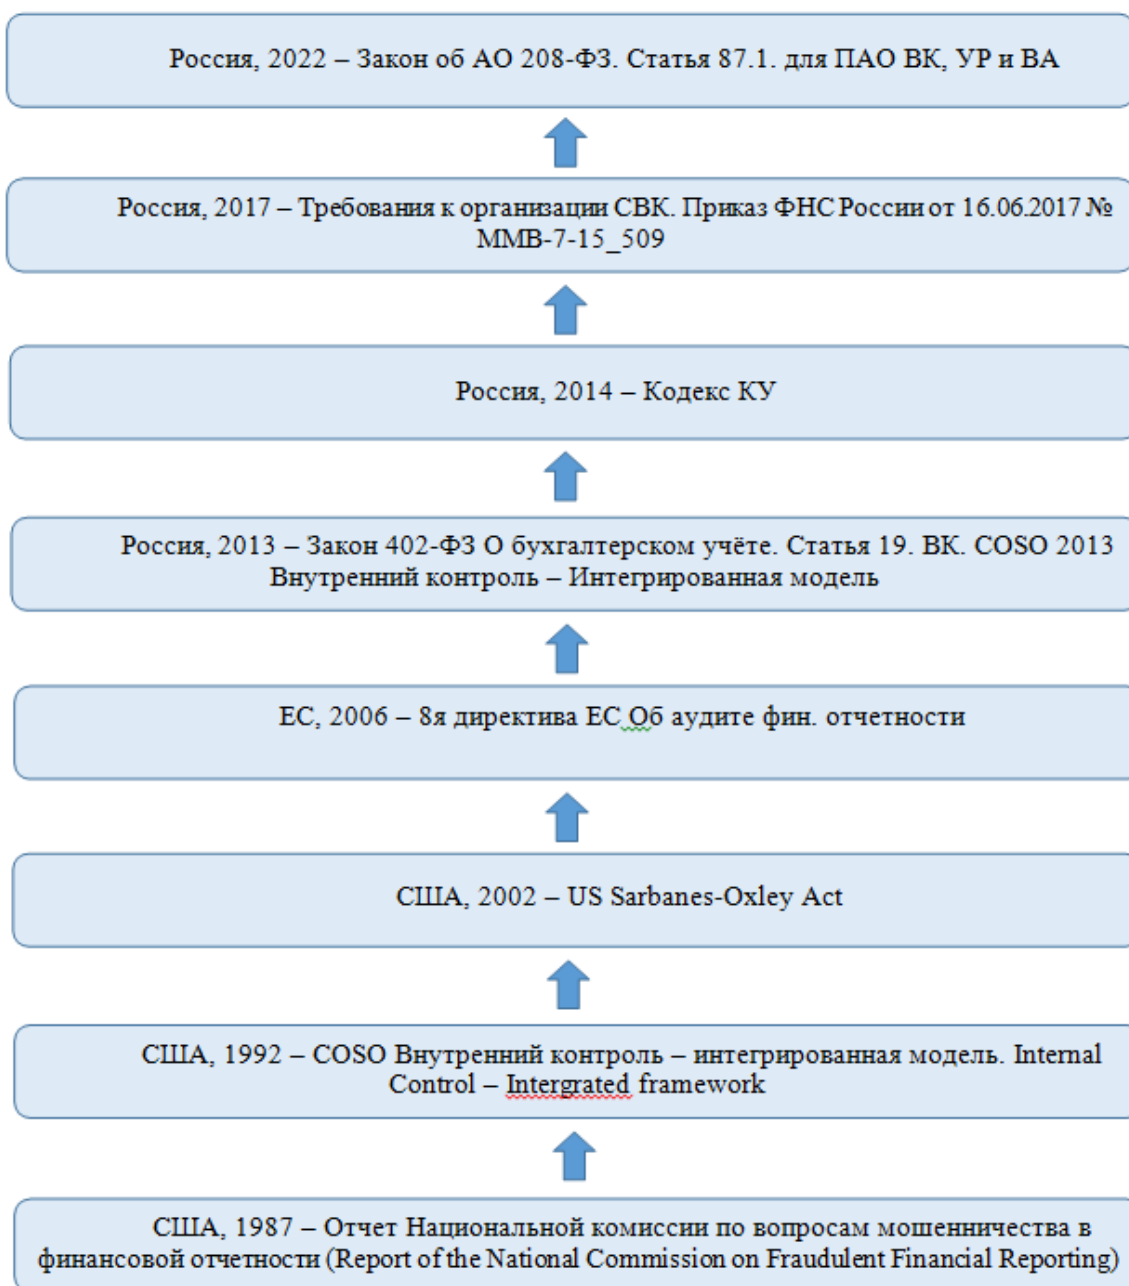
Россия, 2022 – Закон об АО 208-ФЗ. Статья 87.1. для ПАО ВК, УР и ВА

Россия, 2017 – Требования к организации СВК. Приказ ФНС России от 16.06.2017 № ММВ-7-15_509

Россия, 2014 – Кодекс КУ

Россия, 2013 – Закон 402-ФЗ О бухгалтерском учёте. Статья 19. ВК. COSO 2013 Внутренний контроль – Интегрированная модель

ЕС, 2006 – 8я директива ЕС Об аудите фин. отчетности

США, 2002 – US Sarbanes-Oxley Act

США, 1992 – COSO Внутренний контроль – интегрированная модель. Internal Control – Intergrated framework

США, 1987 – Отчет Национальной комиссии по вопросам мошенничества в финансовой отчетности (Report of the National Commission on Fraudulent Financial Reporting)